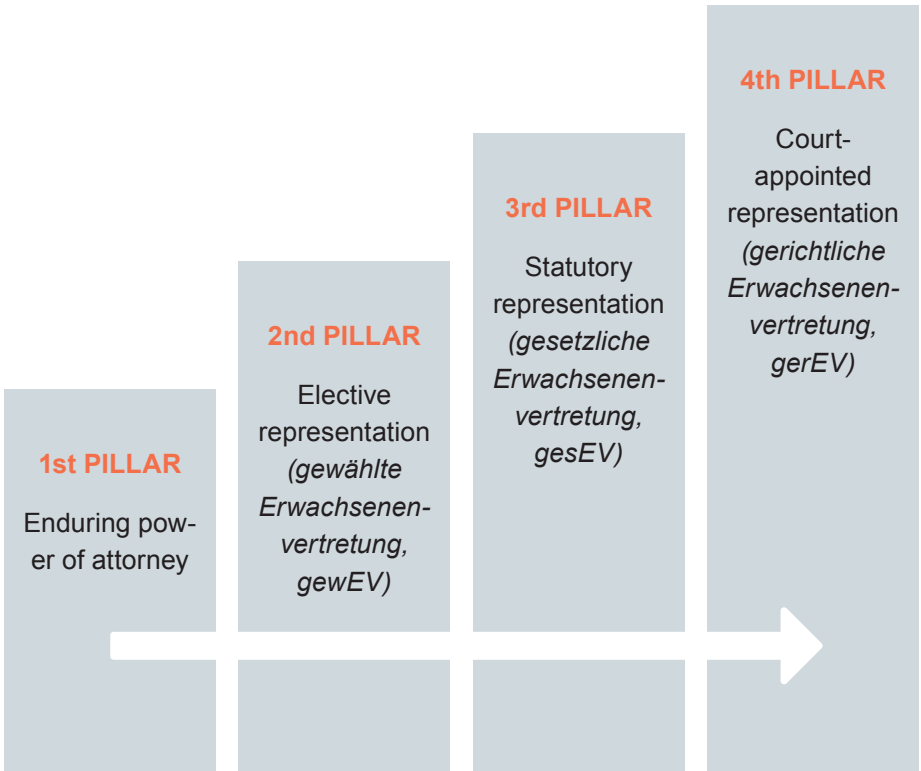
1st PILLAR

Enduring power of attorney

2nd PILLAR

Elective representation (gewählte Erwachsenenvertretung, gewEV)

3rd PILLAR

Statutory representation (gesetzliche Erwachsenenvertretung, gesEV)

4th PILLAR

Court-appointed representation (gerichtliche Erwachsenenvertretung, gerEV)